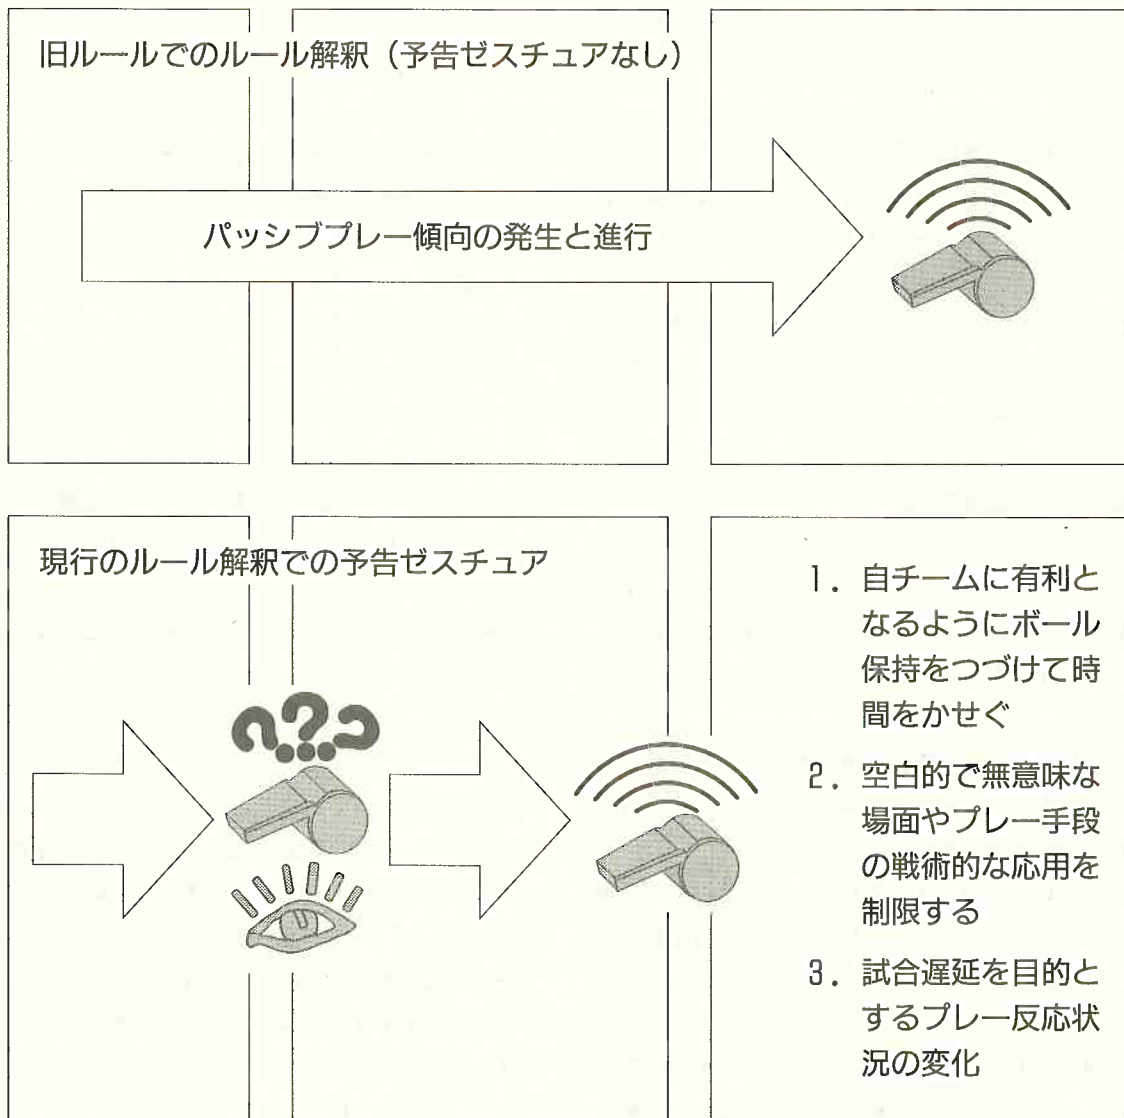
旧ルールでのルール解釈（予告ゼスチュアなし）

パッシブプレー傾向の発生と進行

現行のルール解釈での予告ゼスチュア

1．自チームに有利となるようにボール保持をつづけて時間をかせぐ

2．空白的で無意味な場面やプレー手段の戦術的な応用を制限する

3．試合遅延を目的とするプレー反応状況の変化